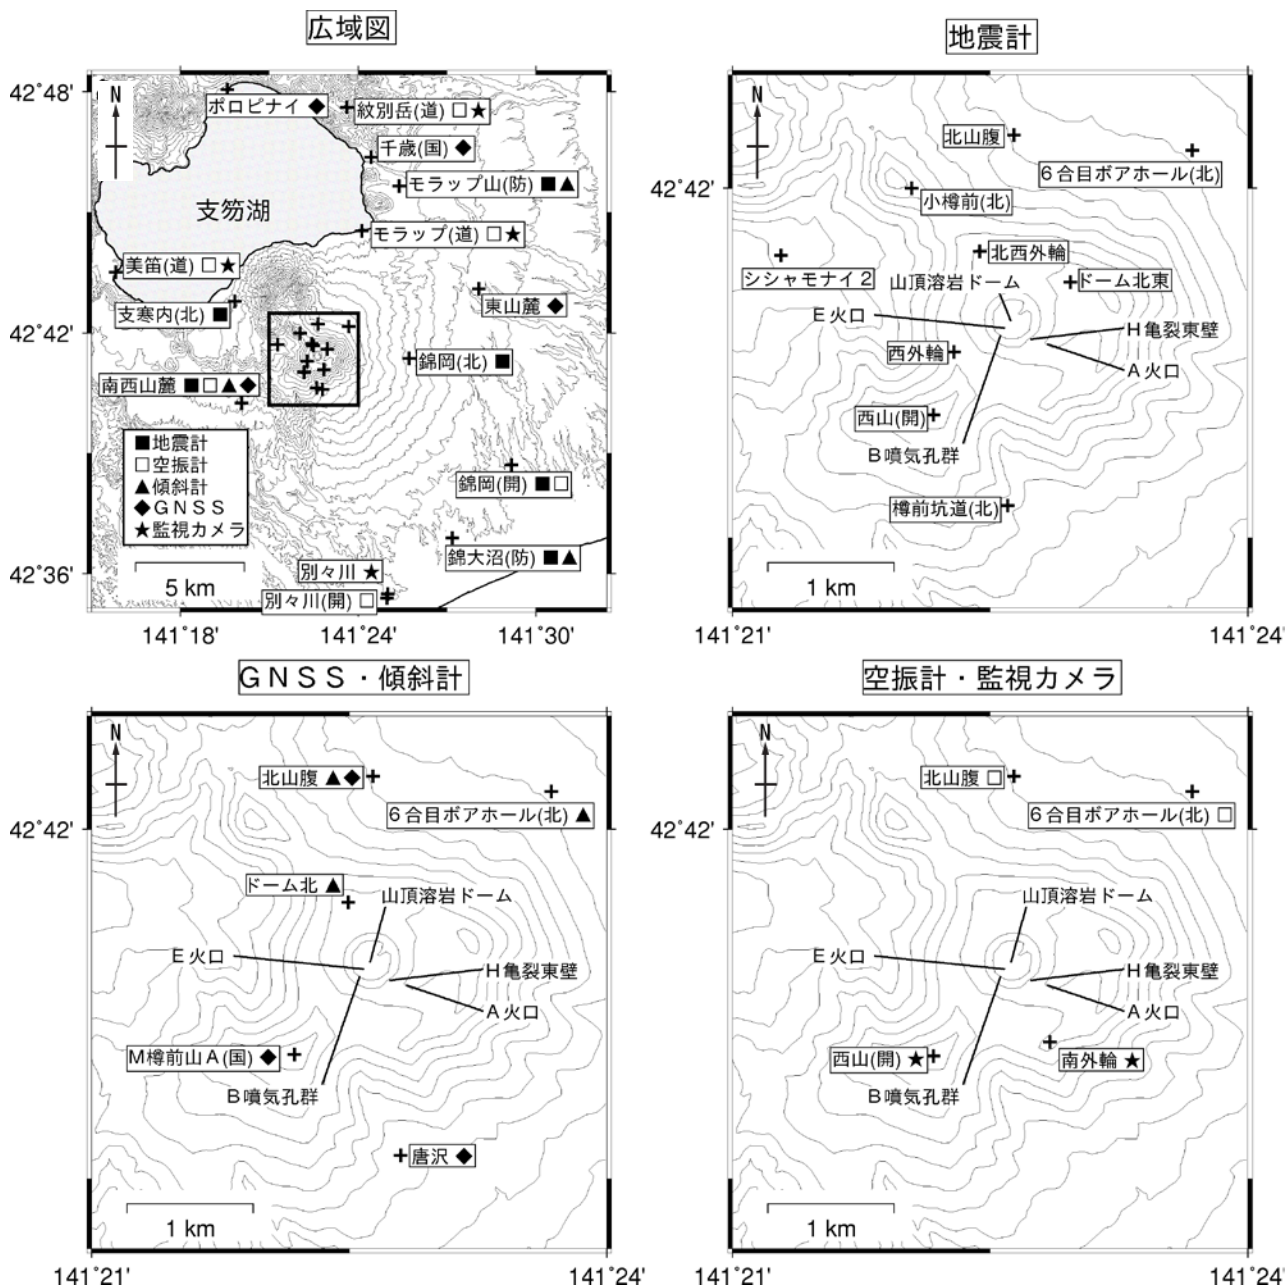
広域図

42°48'
N
ポロピナイ ◆
紋別岳(道) □★
千歳(国) ◆
モラップ山(防) ■▲
支笏湖
モラップ(道) □★
美笛(道) □★
東山麓 ◆
支寒内(北) ■
42°42'
錦岡(北) ■
南西山麓 ■□▲◆
■地震計
□空振計
▲傾斜計
◆GNSS
★監視カメラ
錦岡(開) ■□
錦大沼(防) ■▲
42°36'
5 km
別々川 ★
別々川(開) □
141°18'
141°24'
141°30'

地震計

N
北山腹
6合目ボアホール(北)
42°42'
小樽前(北)
北西外輪
シシャモナイ2
山頂溶岩ドーム
ドーム北東
E火口
H亀裂東壁
西外輪
A火口
西山(開)
B噴気孔群
樽前坑道(北)
1 km
141°21'
141°24'

GNSS・傾斜計

N
北山腹 ▲◆
6合目ボアホール(北) ▲
42°42'
ドーム北 ▲
山頂溶岩ドーム
E火口
H亀裂東壁
A火口
M樽前山A(国) ◆
B噴気孔群
唐沢 ◆
1 km
141°21'
141°24'

空振計・監視カメラ

N
北山腹 □
6合目ボアホール(北) □
42°42'
山頂溶岩ドーム
E火口
H亀裂東壁
A火口
西山(開) ★
南外輪 ★
B噴気孔群
1 km
141°21'
141°24'